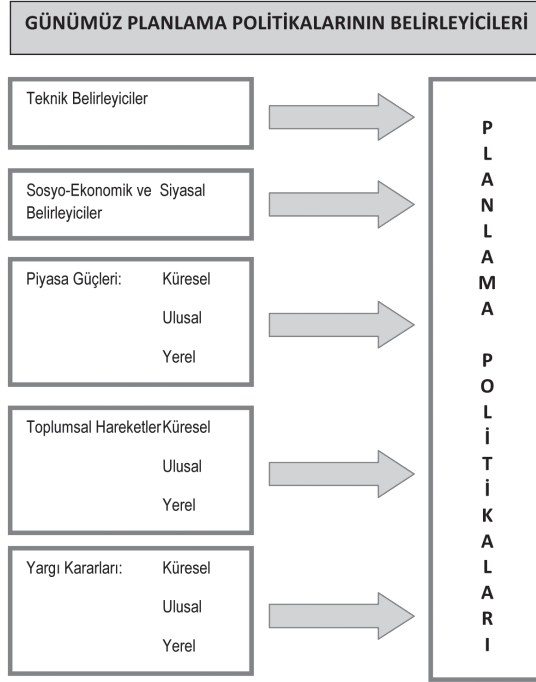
GÜNÜMÜZ PLANLAMA POLİTİKALARININ BELİRLEYİCİLERİ

Teknik Belirleyiciler

Sosyo-Ekonomik ve Siyasal Belirleyiciler

Piyasa Güçleri: Küresel
Ulusal
Yerel

Toplumsal Hareketler Küresel
Ulusal
Yerel

Yargı Kararları: Küresel
Ulusal
Yerel

PLANLAMA POLİTİKALARI